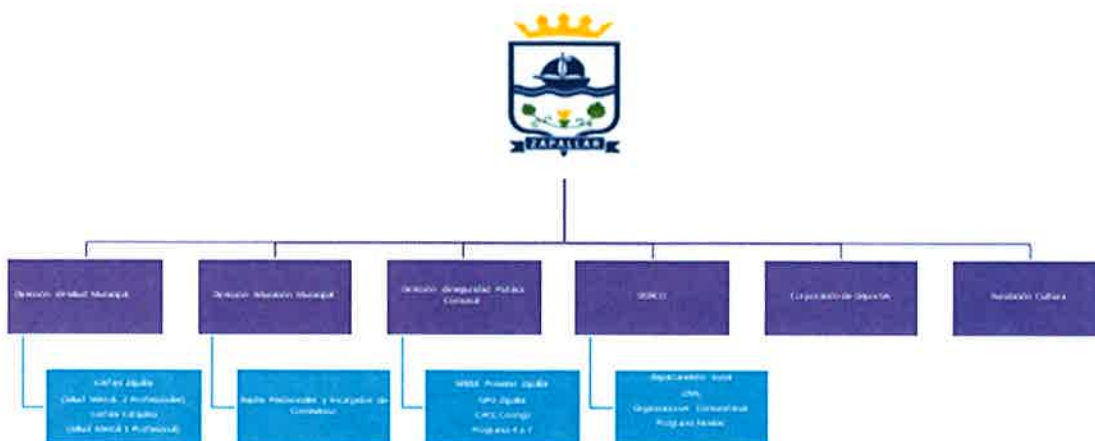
ZAPALLAR

Dirección de Salud Municipal

Dirección Educación Municipal

Dirección de Seguridad Pública Comunal

DIDECO

Corporación de Deportes

Fundación Cultura

CESFAM Zapallar
(Salud Mental 2 Profesionales)
CESFAM Catapilco
(Salud Mental 1 Profesional)

Duplas Psicosociales y Encargados de Convivencia

SENDA Previene Zapallar
OPD Zapallar
CAPS Cocongo
Programa 4 a 7

Departamento Social
OMIL
Organizaciones Comunitarias
Programa Familias